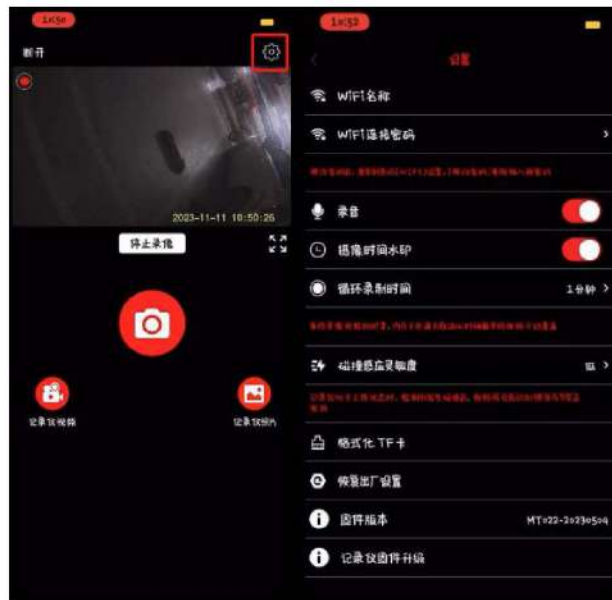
10:50

断开

2023-11-11 10:50:26

停止录像

记录仪视频

记录仪照片

10:52

设置

WIFI名称

WIFI连接密码

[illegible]

录音

摄像时间水印

循环录制时间

1分钟

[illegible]

碰撞感应灵敏度

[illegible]

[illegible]

格式化 TF卡

恢复出厂设置

固件版本

MT022-20230504

记录仪固件升级